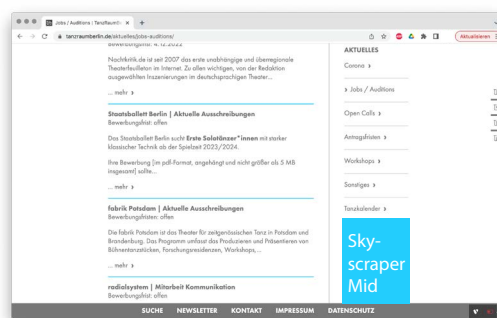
Jobs / Auditions | TanzRaumBerlin ×  +

tanzraumberlin.de/aktuelles/jobs-auditions/

Aktualisieren

Bewerbungsfrist: 4.12.2022

Nachtkritik.de ist seit 2007 das erste unabhängige und überregionale Theaterfeuilleton im Internet. Zu allen wichtigen, von der Redaktion ausgewählten Inszenierungen im deutschsprachigen Theater...

... mehr ›

Staatsballett Berlin | Aktuelle Ausschreibungen
Bewerbungsfrist: offen

Das Staatsballett Berlin sucht Erste Solotänzer*innen mit starker klassischer Technik ab der Spielzeit 2023/2024.

Ihre Bewerbung (im pdf-Format, angehängt und nicht größer als 5 MB insgesamt) sollte...

... mehr ›

fabrik Potsdam | Aktuelle Ausschreibungen
Bewerbungsfristen: offen

Die fabrik Potsdam ist das Theater für zeitgenössischen Tanz in Potsdam und Brandenburg. Das Programm umfasst das Produzieren und Präsentieren von Bühnentanzstücken, Forschungsresidenzen, Workshops,...

... mehr ›

radialsystem | Mitarbeit Kommunikation
Bewerbungsfrist: offen

AKTUELLES

Corona ›

› Jobs / Auditions

Open Calls ›

Antragsfristen ›

Workshops ›

Sonstiges ›

Tanzkalender ›

Sky-scraper Mid

SUCHE   NEWSLETTER   KONTAKT   IMPRESSUM   DATENSCHUTZ